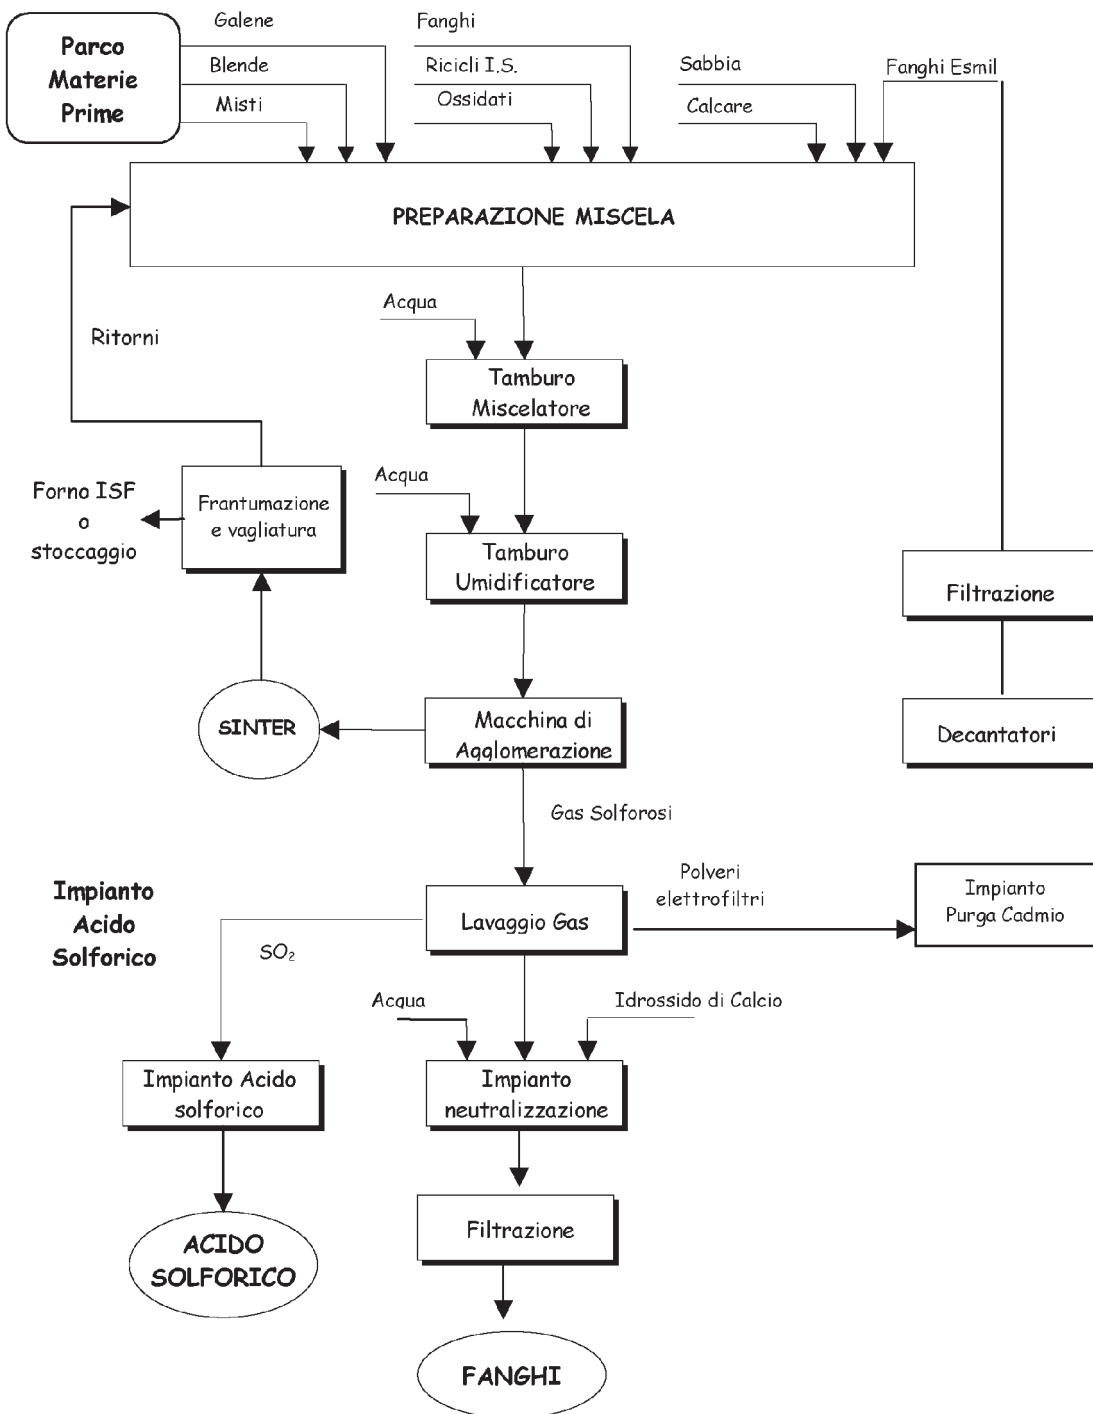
Parco Materie Prime

Galene

Blende

Misti

Fanghi

Ricicli I.S.

Ossidati

Sabbia

Calcare

Fanghi Esmil

PREPARAZIONE MISCELA

Ritorni

Acqua

Tamburo Miscelatore

Forno ISF o stoccaggio

Frantumazione e vagliatura

Acqua

Tamburo Umidificatore

Filtrazione

SINTER

Macchina di Agglomerazione

Decantatori

Gas Solforosi

Impianto Acido Solforico

Polveri elettrofiltri

Lavaggio Gas

Impianto Purga Cadmio

$SO_2$

Acqua

Idrossido di Calcio

Impianto Acido solforico

Impianto neutralizzazione

ACIDO SOLFORICO

Filtrazione

FANGHI